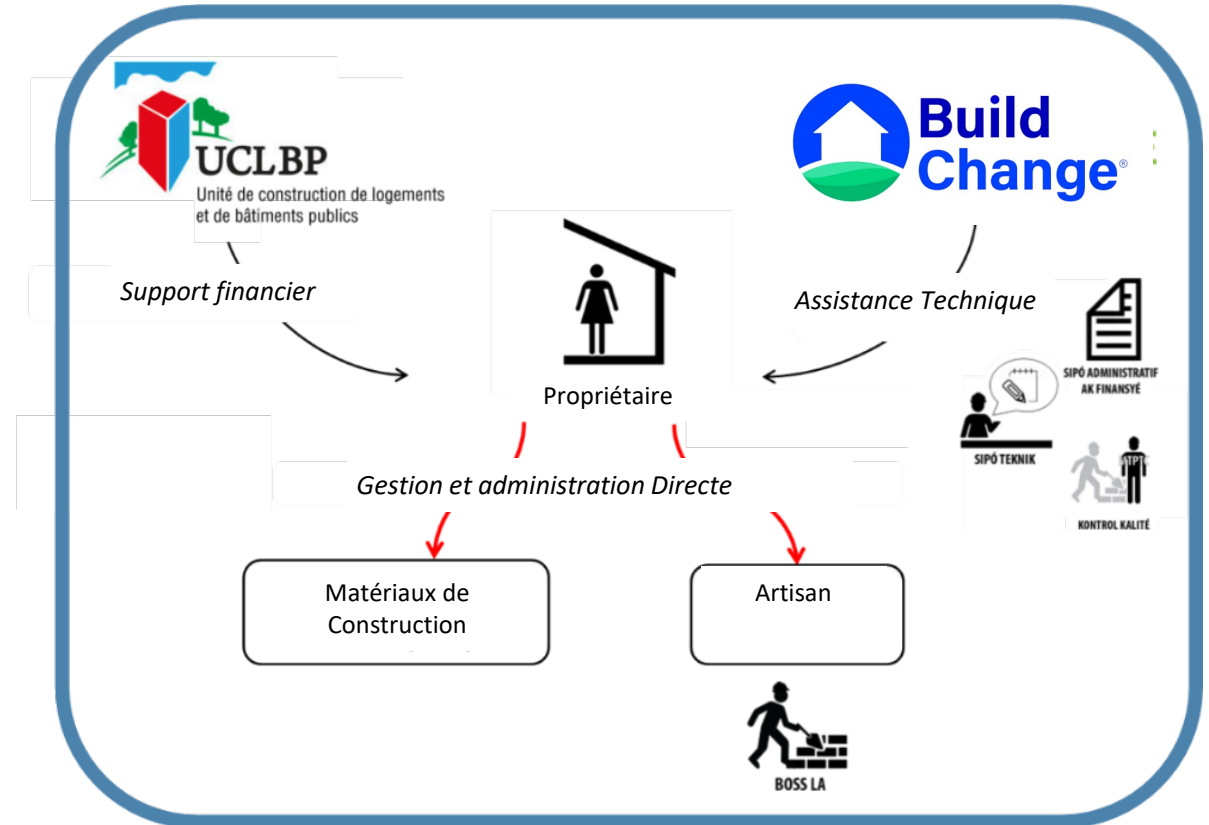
UCLBP
Unité de construction de logements et de bâtiments publics

Build Change®

Support financier

Assistance Technique

Propriétaire

SIPÒ ADMINISTRATIF AK FINANSYÉ

SIPÒ TEKNIK

KONTROL KALITÉ

Gestion et administration Directe

Matériaux de Construction

Artisan

BOSS LA